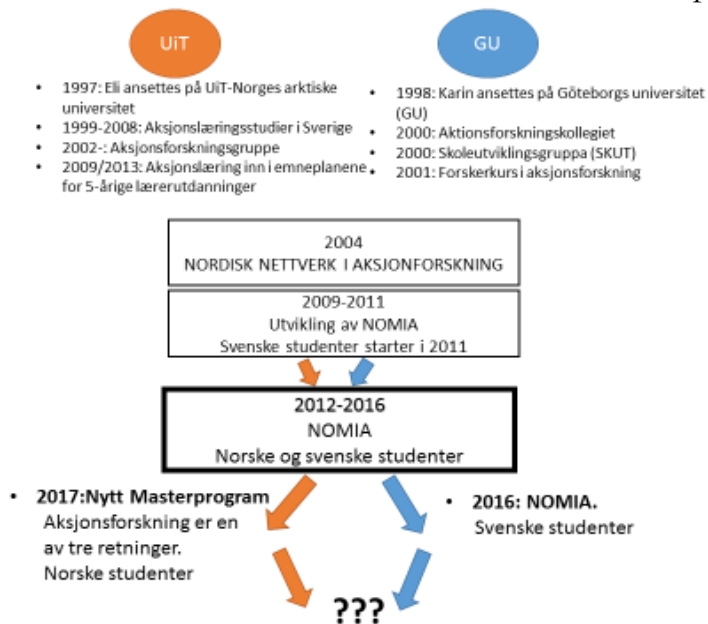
UiT

- 1997: Eli ansettes på UiT-Norges arktiske universitet
- 1999-2008: Aksjonslæringsstudier i Sverige
- 2002-: Aksjonsforskningsgruppe
- 2009/2013: Aksjonslæring inn i emneplanene for 5-årige lærerutdanninger

GU

- 1998: Karin ansettes på Göteborgs universitet (GU)
- 2000: Aktionsforskningskollegiet
- 2000: Skoleutviklingsgruppa (SKUT)
- 2001: Forskerkurs i aksjonsforskning

2004
NORDISK NETTVERK I AKSJONFORSKNING

2009-2011
Utvikling av NOMIA
Svenske studenter starter i 2011

2012-2016
NOMIA
Norske og svenske studenter

- 2017:Nytt Masterprogram
Aksjonsforskning er en av tre retninger.
Norske studenter

- 2016: NOMIA.
Svenske studenter

???